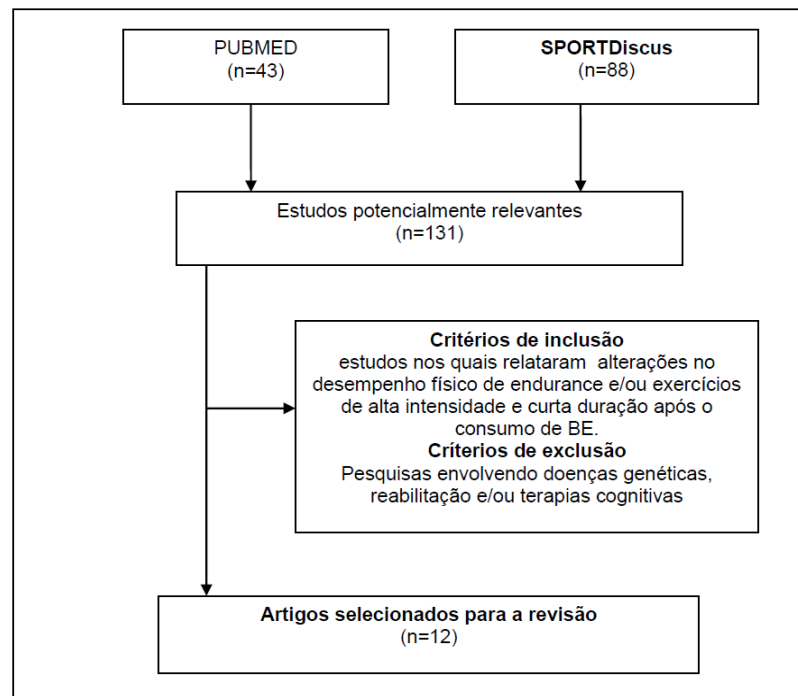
PUBMED
(n=43)

SPORTDiscus
(n=88)

Estudos potencialmente relevantes
(n=131)

Critérios de inclusão
estudos nos quais relataram alterações no desempenho físico de endurance e/ou exercícios de alta intensidade e curta duração após o consumo de BE.
Critérios de exclusão
Pesquisas envolvendo doenças genéticas, reabilitação e/ou terapias cognitivas

Artigos selecionados para a revisão
(n=12)